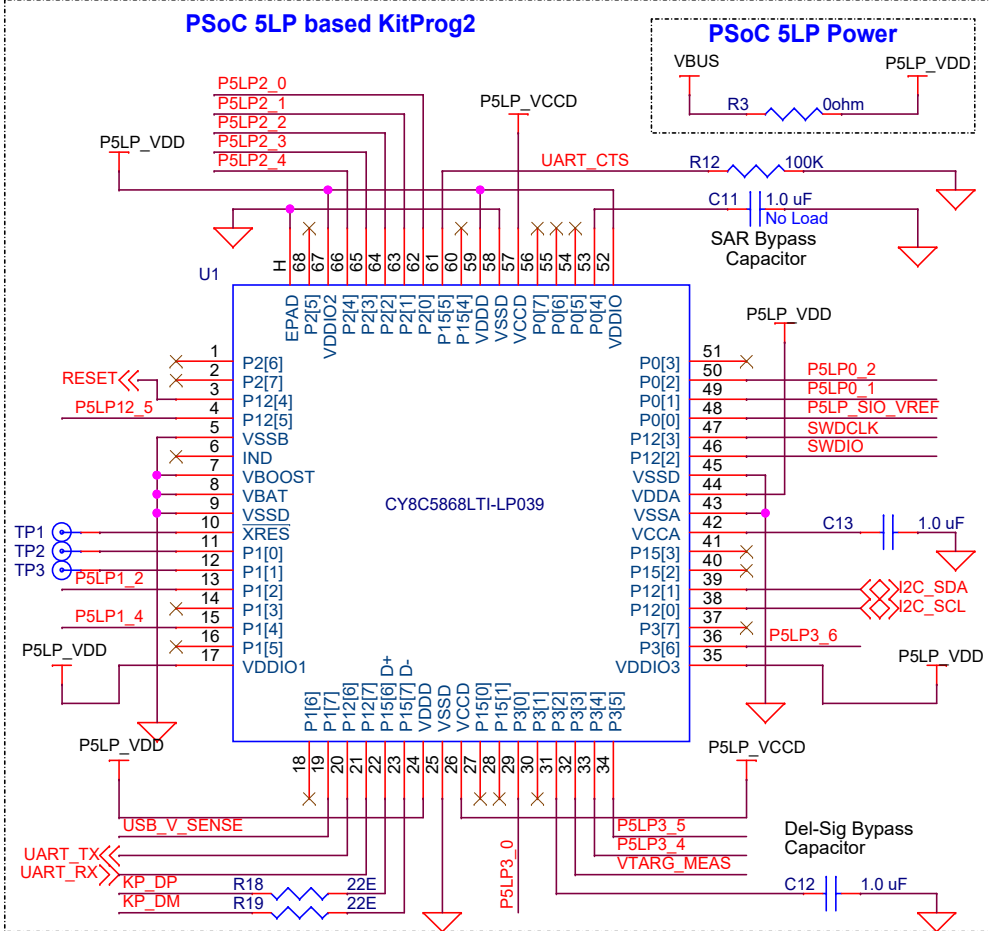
PSoC 5LP based KitProg2

PSoC 5LP Power

VBUS
P5LP_VDD
R3
0ohm

P5LP2_0
P5LP2_1
P5LP2_2
P5LP2_3
P5LP2_4
P5LP_VCCD
P5LP_VDD
UART_CTS
R12
100K
C11
1.0 uF
No Load
SAR Bypass Capacitor

U1
H 68 67 66 65 64 63 62 61 60 59 58 57 56 55 54 53 52
EPAD P2[5] VDDIO2 P2[4] P2[3] P2[2] P2[1] P2[0] P15[5] P15[4] VDDD VSSD VCCD P0[7] P0[6] P0[5] P0[4] VDDIO

1 P2[6]
2 P2[7]
RESET
3 P12[4]
P5LP12_5
4 P12[5]
5 VSSB
6 IND
7 VBOOST
8 VBAT
9 VSSD
10 $\overline{XRES}$
TP1
11 P1[0]
TP2
12 P1[1]
TP3
P5LP1_2
13 P1[2]
14 P1[3]
P5LP1_4
15 P1[4]
16 P1[5]
P5LP_VDD
17 VDDIO1

CY8C5868LTI-LP039

P5LP_VDD
51 P0[3]
50 P0[2] P5LP0_2
49 P0[1] P5LP0_1
48 P0[0] P5LP_SIO_VREF
47 P12[3] SWDCLK
46 P12[2] SWDIO
45 VSSD
44 VDDA
43 VSSA
42 VCCA
C13
1.0 uF
41 P15[3]
40 P15[2]
39 P12[1] I2C_SDA
38 P12[0] I2C_SCL
37 P3[7]
36 P3[6] P5LP3_6
35 VDDIO3
P5LP_VDD

P1[6] P1[7] P12[6] P12[7] P15[6] D+ P15[7] D- VDDD VSSD VCCD P15[0] P15[1] P3[0] P3[1] P3[2] P3[3] P3[4] P3[5]
18 19 20 21 22 23 24 25 26 27 28 29 30 31 32 33 34

P5LP_VDD
P5LP_VCCD
USB_V_SENSE
UART_TX
UART_RX
KP_DP
R18
22E
KP_DM
R19
22E
P5LP3_0
P5LP3_5
P5LP3_4
VTARG_MEAS
Del-Sig Bypass Capacitor
C12
1.0 uF